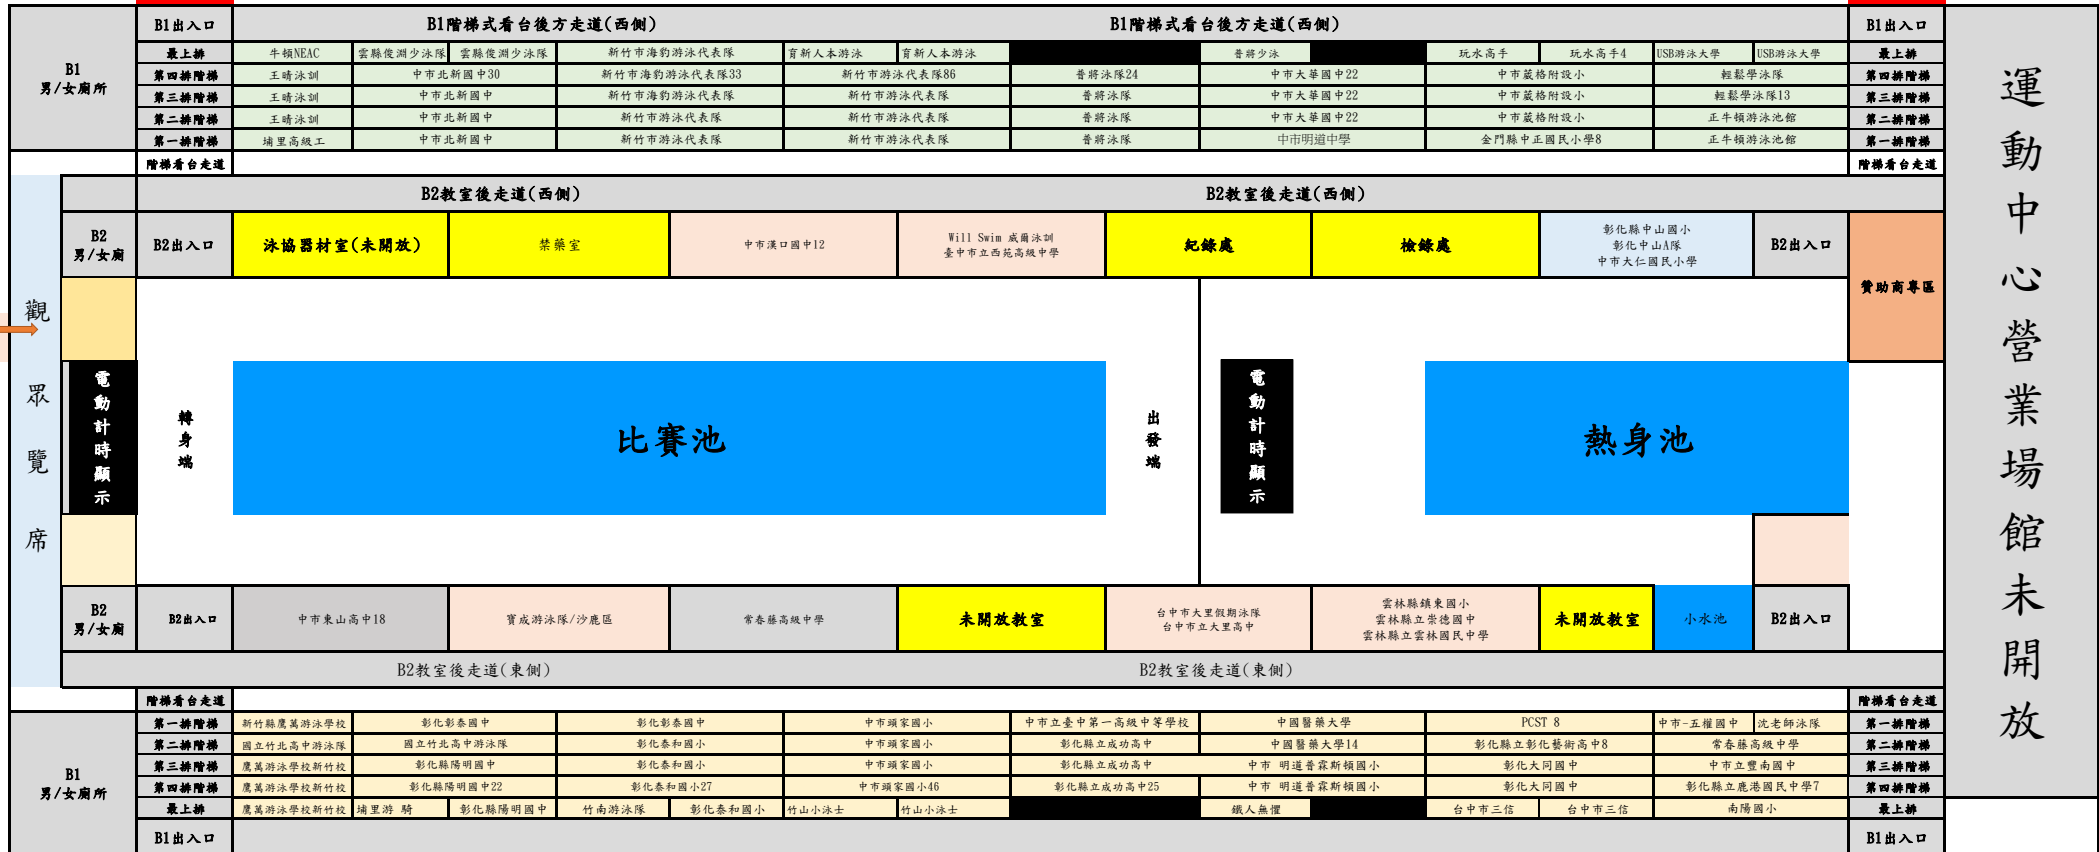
B1
男/女廁所

B1出入口 | B1階梯式看台後方走道(西側) | B1階梯式看台後方走道(西側) | B1出入口

| | | | | | | | | | | | | | | | |
|---|---|---|---|---|---|---|---|---|---|---|---|---|---|---|---|
| 最上排 | 牛頓NEAC | 雲縣俊淵少泳隊 | 雲縣俊淵少泳隊 | 新竹市海豹游泳代表隊 | 育新人本游泳 | 育新人本游泳 | | 普將少泳 | | 玩水高手 | 玩水高手4 | USB游泳大學 | USB游泳大學 | 最上排 |
| 第四排階梯 | 王晴泳訓 | 中市北新國中30 | | 新竹市海豹游泳代表隊33 | 新竹市游泳代表隊86 | | 普將泳隊24 | 中市大華國中22 | | 中市葳格附設小 | | 輕鬆學泳隊 | | 第四排階梯 |
| 第三排階梯 | 王晴泳訓 | 中市北新國中 | | 新竹市海豹游泳代表隊 | 新竹市游泳代表隊 | | 普將泳隊 | 中市大華國中22 | | 中市葳格附設小 | | 輕鬆學泳隊13 | | 第三排階梯 |
| 第二排階梯 | 王晴泳訓 | 中市北新國中 | | 新竹市游泳代表隊 | 新竹市游泳代表隊 | | 普將泳隊 | 中市大華國中22 | | 中市葳格附設小 | | 正牛頓游泳池館 | | 第二排階梯 |
| 第一排階梯 | 埔里高級工 | 中市北新國中 | | 新竹市游泳代表隊 | 新竹市游泳代表隊 | | 普將泳隊 | 中市明道中學 | | 金門縣中正國民小學8 | | 正牛頓游泳池館 | | 第一排階梯 |

階梯看台走道 | 階梯看台走道

B2教室後走道(西側) | B2教室後走道(西側)

B2
男/女廁

B2出入口 | 泳協器材室(未開放) | 禁藥室 | 中市漢口國中12 | Will Swim 威爾泳訓 臺中市立西苑高級中學 | 紀錄處 | 檢錄處 | 彰化縣中山國小 彰化中山A隊 中市大仁國民小學 | B2出入口

贊助商專區

觀眾覽席

電動計時顯示

轉身端

比賽池

出發端

電動計時顯示

熱身池

B2
男/女廁

B2出入口 | 中市東山高中18 | 寶成游泳隊/沙鹿區 | 常春藤高級中學 | 未開放教室 | 台中市大里假期泳隊 台中市立大里高中 | 雲林縣鎮東國小 雲林縣立崇德國中 雲林縣立雲林國民中學 | 未開放教室 | 小水池 | B2出入口

B2教室後走道(東側) | B2教室後走道(東側)

階梯看台走道 | 階梯看台走道

B1
男/女廁所

| | | | | | | | | | | | | | | | |
|---|---|---|---|---|---|---|---|---|---|---|---|---|---|---|---|
| 第一排階梯 | 新竹縣鷹萬游泳學校 | 彰化彰泰國中 | | 彰化彰泰國中 | 中市頭家國小 | | 中市立臺中第一高級中等學校 | 中國醫藥大學 | | PCST 8 | | 中市一五權國中 | 沈老師泳隊 | 第一排階梯 |
| 第二排階梯 | 國立竹北高中游泳隊 | 國立竹北高中游泳隊 | | 彰化泰和國小 | 中市頭家國小 | | 彰化縣立成功高中 | 中國醫藥大學14 | | 彰化縣立彰化藝術高中8 | | 常春藤高級中學 | | 第二排階梯 |
| 第三排階梯 | 鷹萬游泳學校新竹校 | 彰化縣陽明國中 | | 彰化泰和國小 | 中市頭家國小 | | 彰化縣立成功高中 | 中市 明道普霖斯頓國小 | | 彰化大同國中 | | 中市立豐南國中 | | 第三排階梯 |
| 第四排階梯 | 鷹萬游泳學校新竹校 | 彰化縣陽明國中22 | | 彰化泰和國小27 | 中市頭家國小46 | | 彰化縣立成功高中25 | 中市 明道普霖斯頓國小 | | 彰化大同國中 | | 彰化縣立鹿港國民中學7 | | 第四排階梯 |
| 最上排 | 鷹萬游泳學校新竹校 | 埔里游 騎 | 彰化縣陽明國中 | 竹南游泳隊 | 彰化泰和國小 | 竹山小泳士 | 竹山小泳士 | 鐵人無懼 | | 台中市三信 | 台中市三信 | 南陽國小 | | 最上排 |

B1出入口 | B1出入口

運動中心營業場館未開放